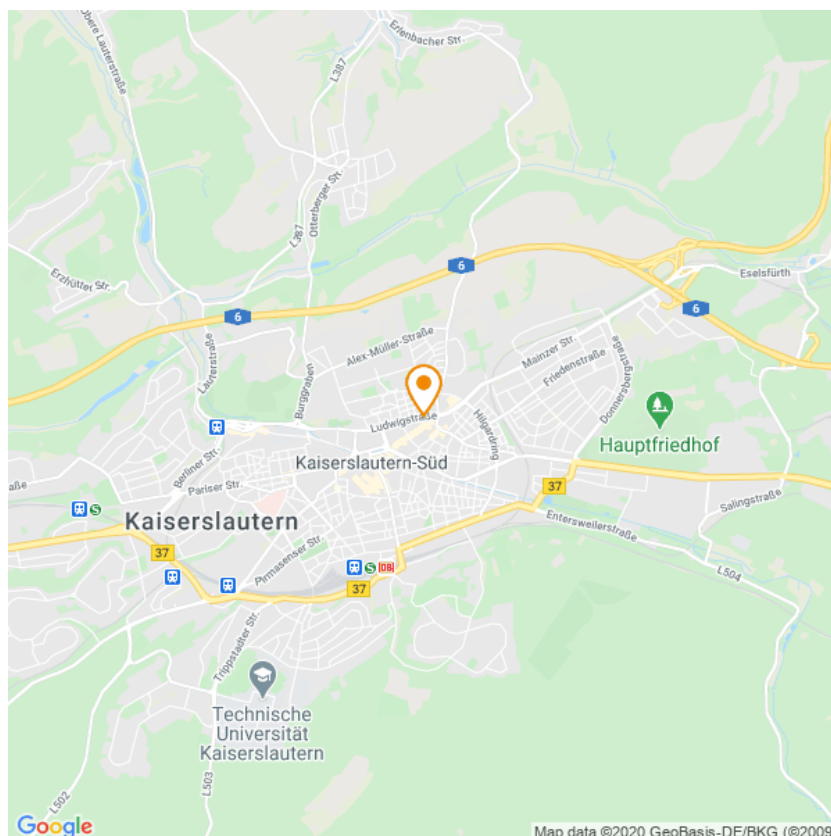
Obere Lauterstraße
Erlenbacher Str.
L387
Otterberger Str.
L387
6
Eselsfürth
Erzhütter Str.
6
6
Lauterstraße
Alex-Müller-Straße
Burggraben
Mainzer Str.
Friedenstraße
Donnersbergstraße
Hauptfriedhof
Ludwigstraße
Hilgardring
Kaiserslautern-Süd
Berliner Str.
Pariser Str.
37
Salingstraße
aße
Kaiserslautern
Entersweilerstraße
37
Pirmasenser Str.
DB
37
L504
Trippstadter Str.
Technische Universität Kaiserslautern
L503
L502
Google
Map data ©2020 GeoBasis-DE/BKG (©2009